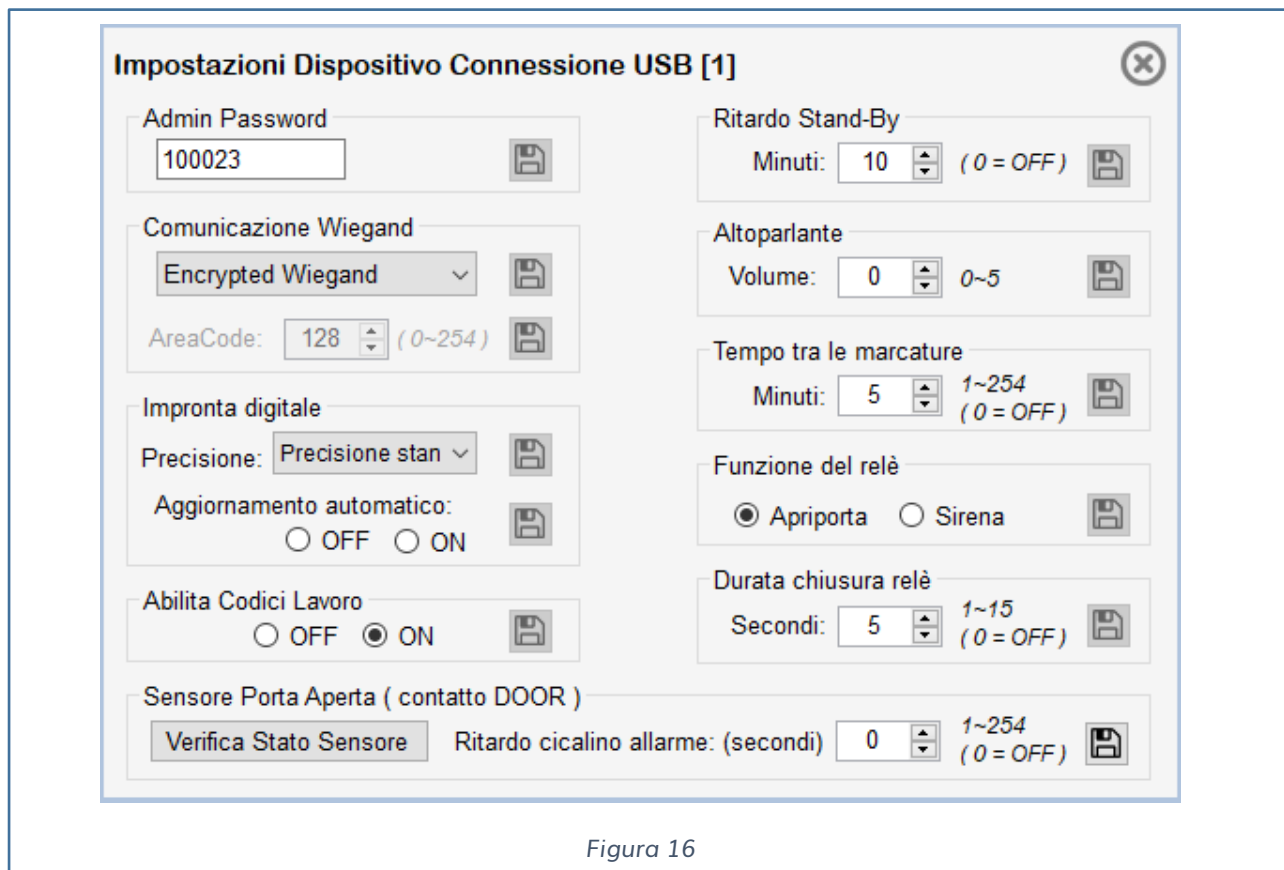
Impostazioni Dispositivo Connessione USB [1]

Admin Password
100023

Comunicazione Wiegand
Encrypted Wiegand
AreaCode: 128 ( 0~254 )

Impronta digitale
Precisione: Precisione stan
Aggiornamento automatico:
OFF ON

Abilita Codici Lavoro
OFF ON

Ritardo Stand-By
Minuti: 10 ( 0 = OFF )

Altoparlante
Volume: 0 0~5

Tempo tra le marcature
Minuti: 5 1~254 ( 0 = OFF )

Funzione del relè
Apriporta Sirena

Durata chiusura relè
Secondi: 5 1~15 ( 0 = OFF )

Sensore Porta Aperta ( contatto DOOR )
Verifica Stato Sensore Ritardo cicalino allarme: (secondi) 0 1~254 ( 0 = OFF )

Figura 16